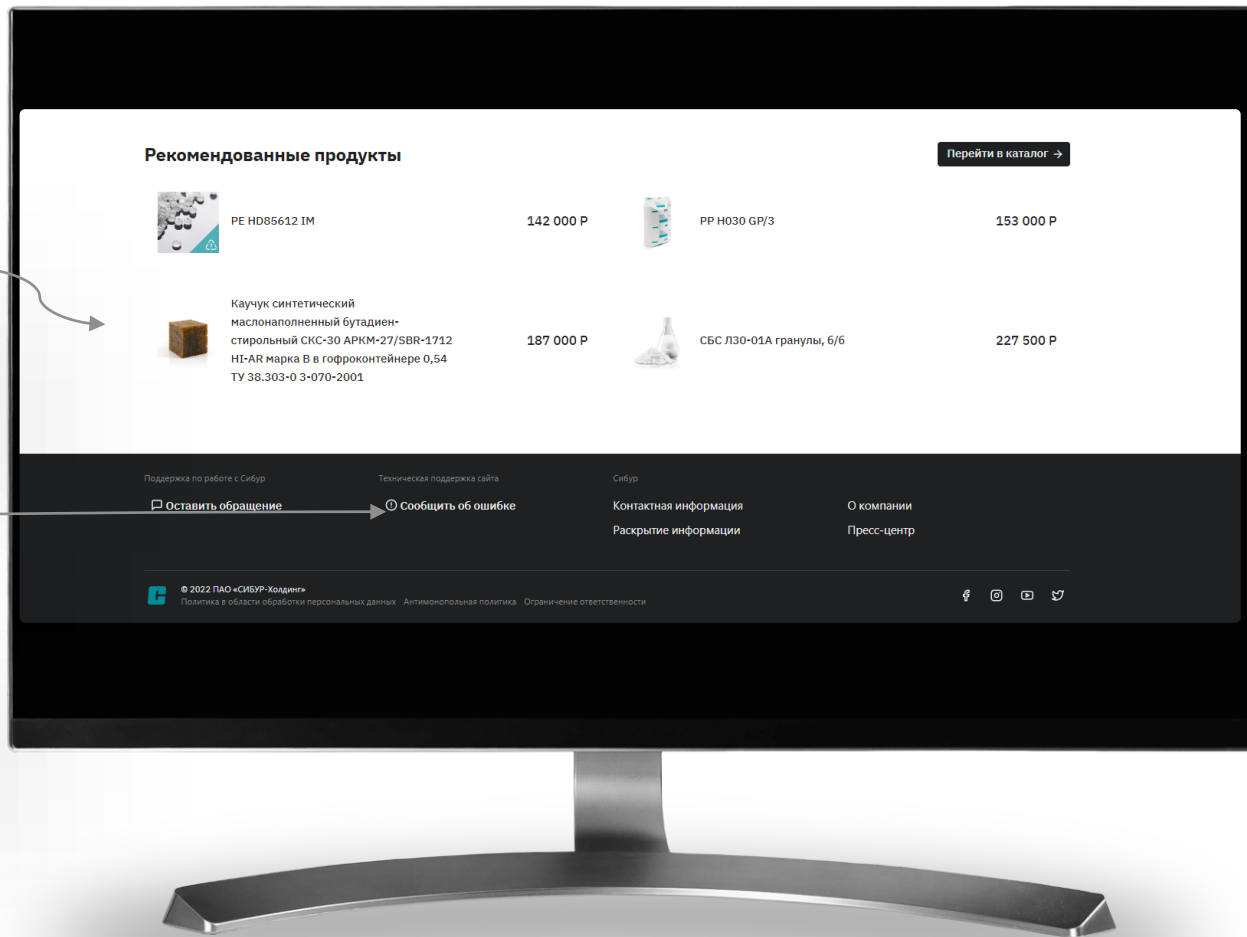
Рекомендованные продукты

Перейти в каталог →

PE HD85612 IM

142 000 Р

PP H030 GP/3

153 000 Р

Каучук синтетический маслонаполненный бутадиен-стирольный СКС-30 АРКМ-27/SBR-1712 HI-AR марка В в гофроконтейнере 0,54 ТУ 38.303-0 3-070-2001

187 000 Р

СБС Л30-01А гранулы, 6/6

227 500 Р

Поддержка по работе с Сибур

Оставить обращение

Техническая поддержка сайта

Сообщить об ошибке

Сибур

Контактная информация

О компании

Раскрытие информации

Пресс-центр

© 2022 ПАО «СИБУР-Холдинг»

Политика в области обработки персональных данных Антимонопольная политика Ограничение ответственности